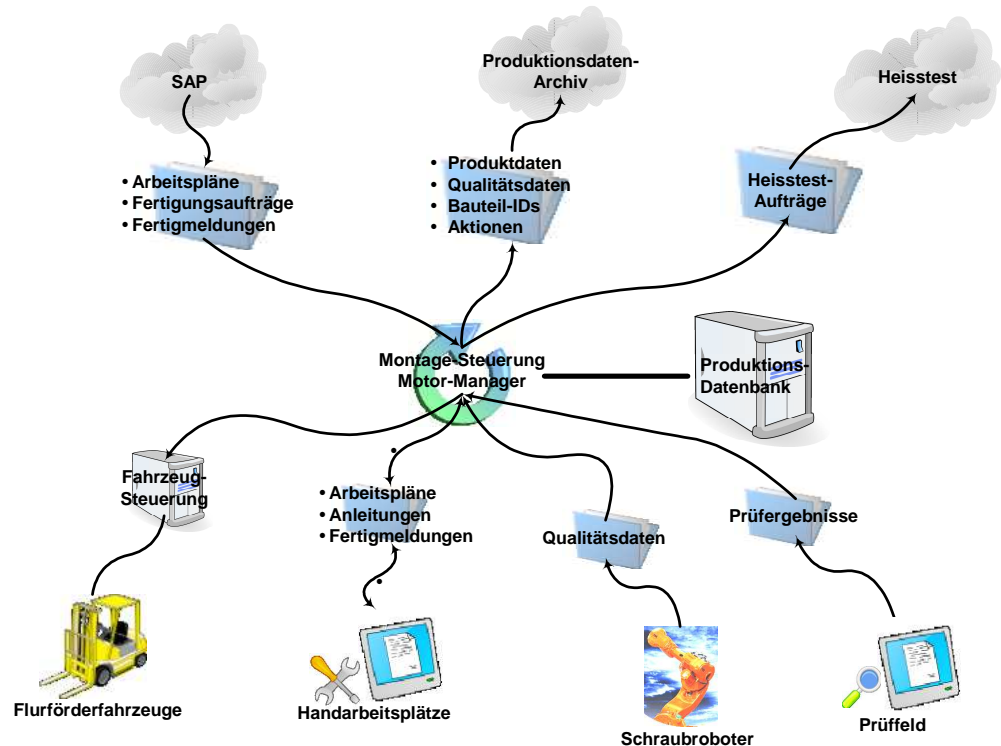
SAP

Produktionsdaten-Archiv

Heisstest

• Arbeitspläne
• Fertigungsaufträge
• Fertigmeldungen

• Produktdaten
• Qualitätsdaten
• Bauteil-IDs
• Aktionen

Heisstest-Aufträge

Montage-Steuerung
Motor-Manager

Produktions-Datenbank

Fahrzeug-Steuerung

• Arbeitspläne
• Anleitungen
• Fertigmeldungen

Qualitätsdaten

Prüfergebnisse

Flurförderfahrzeuge

Handarbeitsplätze

Schraubroboter

Prüffeld